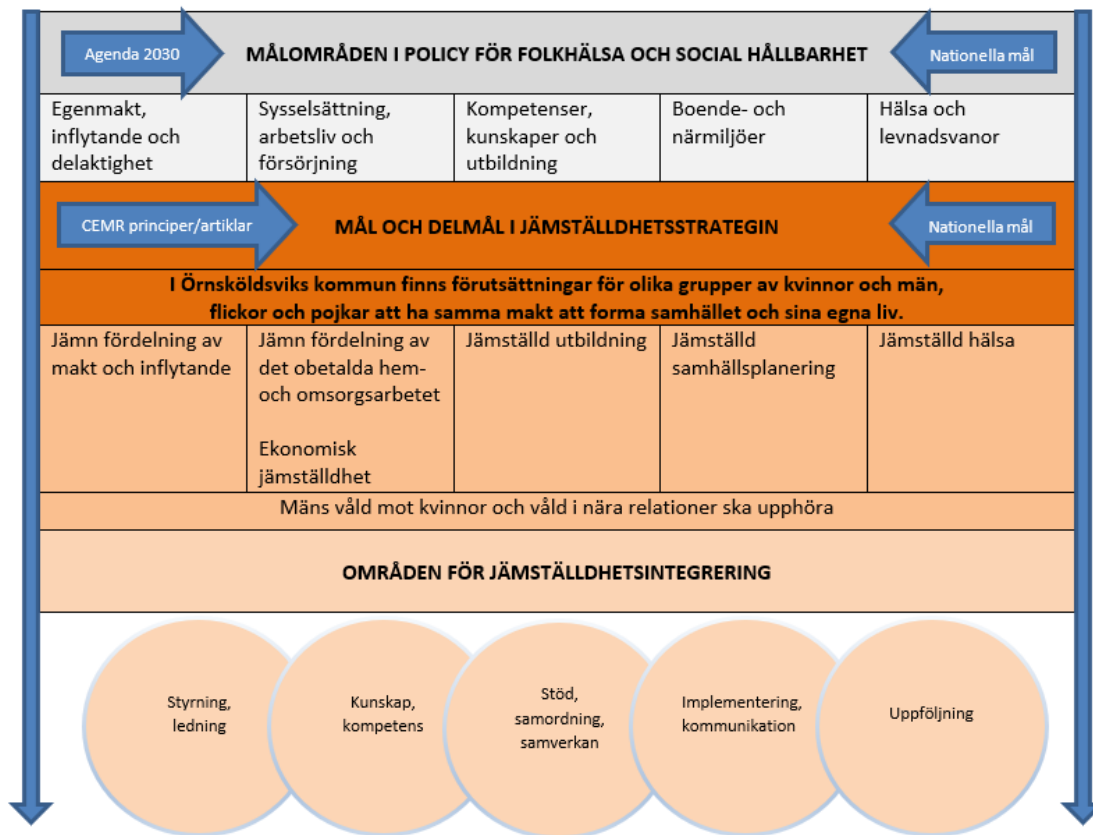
Agenda 2030

MÅLOMRÅDEN I POLICY FÖR FOLKHÄLSA OCH SOCIAL HÅLLBARHET

Nationella mål

| Egenmakt, inflytande och delaktighet | Sysselsättning, arbetsliv och försörjning | Kompetenser, kunskaper och utbildning | Boende- och närmiljöer | Hälsa och levnadsvanor |
|---|---|---|---|---|

CEMR principer/artiklar

MÅL OCH DELMÅL I JÄMSTÄLLDHETSSTRATEGIN

Nationella mål

I Örnsköldsviks kommun finns förutsättningar för olika grupper av kvinnor och män, flickor och pojkar att ha samma makt att forma samhället och sina egna liv.

| Jämn fördelning av makt och inflytande | Jämn fördelning av det obetalda hem- och omsorgsarbetet<br><br>Ekonomisk jämställdhet | Jämställd utbildning | Jämställd samhällsplanering | Jämställd hälsa |
|---|---|---|---|---|

Mäns våld mot kvinnor och våld i nära relationer ska upphöra

OMRÅDEN FÖR JÄMSTÄLLDHETSINTEGRERING

Styrning, ledning

Kunskap, kompetens

Stöd, samordning, samverkan

Implementering, kommunikation

Uppföljning